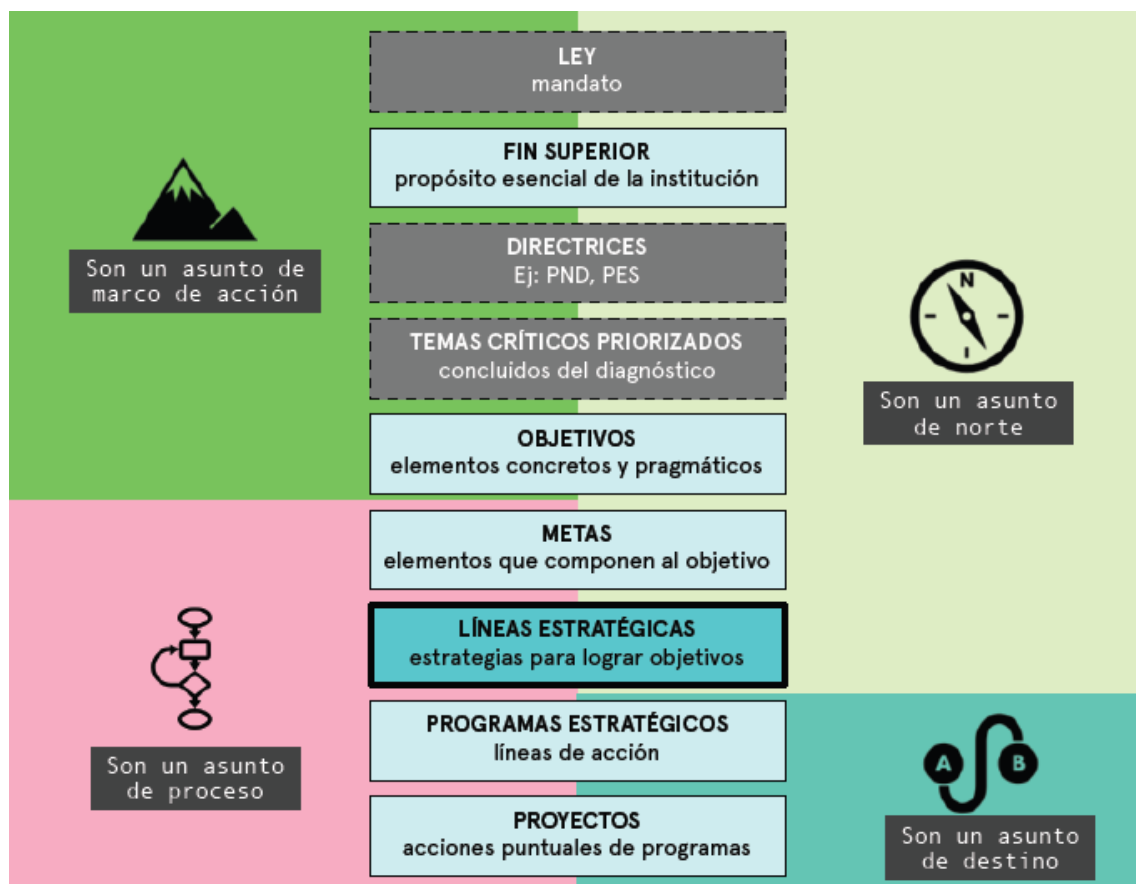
LEY
mandato

FIN SUPERIOR
propósito esencial de la institución

DIRECTRICES
Ej: PND, PES

TEMAS CRÍTICOS PRIORIZADOS
concluidos del diagnóstico

OBJETIVOS
elementos concretos y pragmáticos

METAS
elementos que componen al objetivo

LÍNEAS ESTRATÉGICAS
estrategias para lograr objetivos

PROGRAMAS ESTRATÉGICOS
líneas de acción

PROYECTOS
acciones puntuales de programas

Son un asunto de marco de acción

Son un asunto de norte

Son un asunto de proceso

A B

Son un asunto de destino